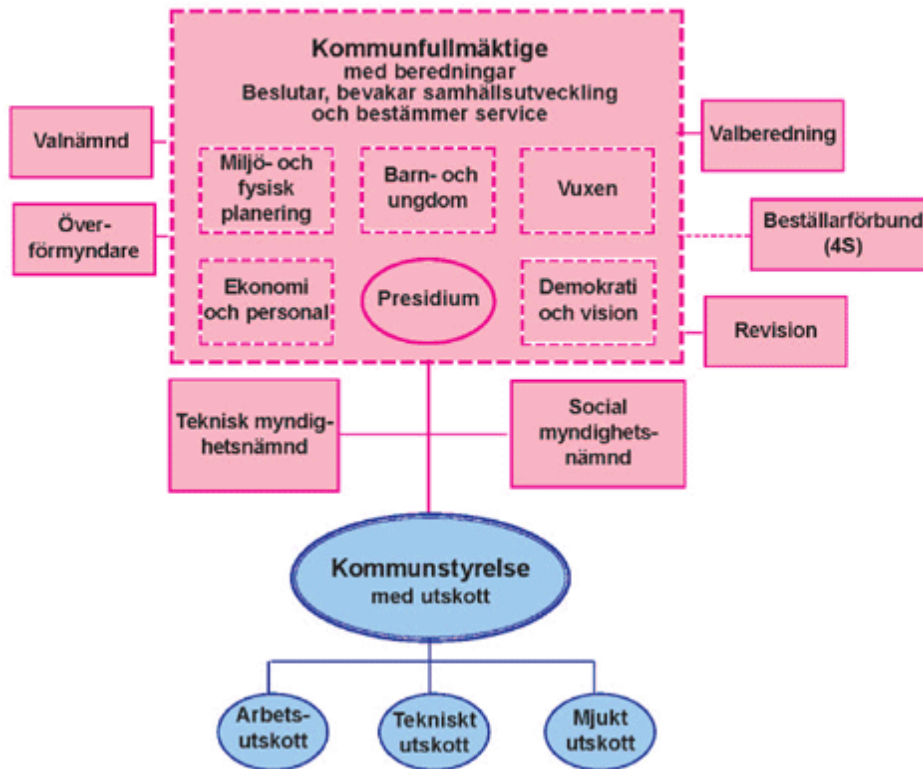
Kommunfullmäktige
med beredningar
Beslutar, bevakar samhällsutveckling och bestämmer service

Valnämnd

Valberedning

Miljö- och fysisk planering

Barn- och ungdom

Vuxen

Över-förmyndare

Beställarförbund (4S)

Ekonomi och personal

Presidium

Demokrati och vision

Revision

Teknisk myndighetsnämnd

Social myndighetsnämnd

Kommunstyrelse
med utskott

Arbetsutskott

Tekniskt utskott

Mjukt utskott